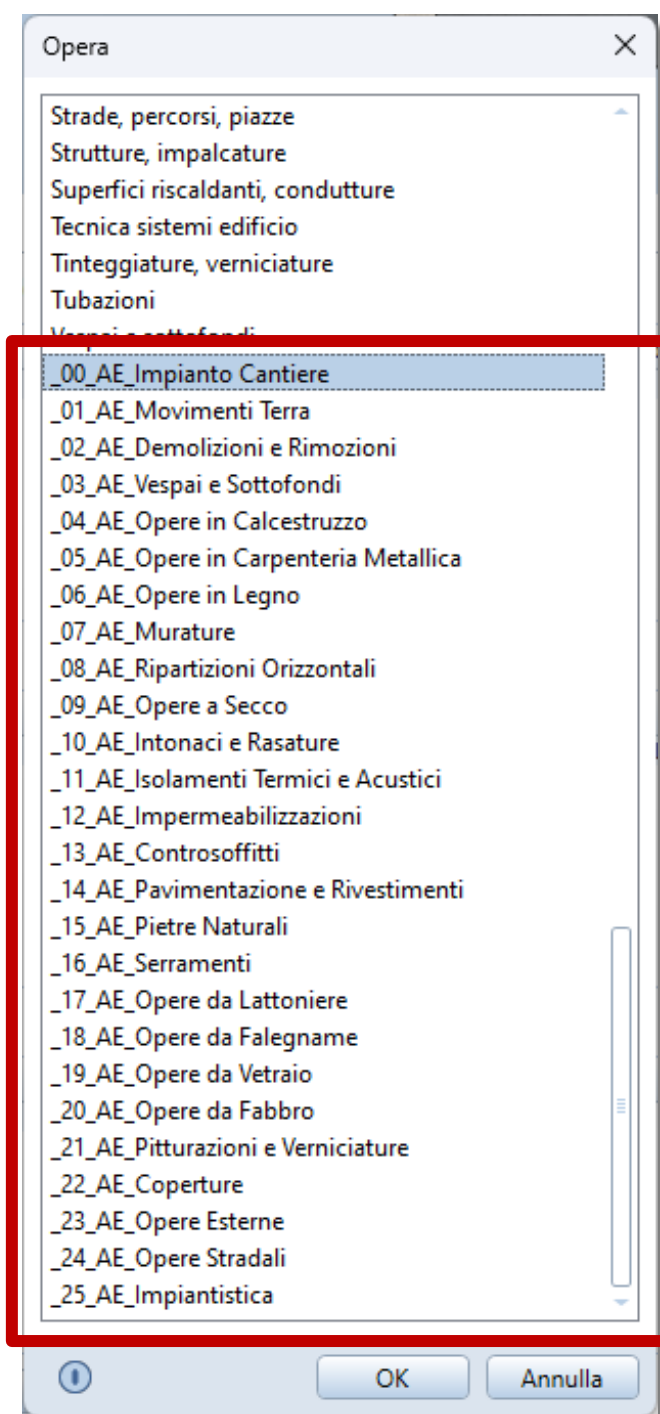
Opera

Strade, percorsi, piazze
Strutture, impalcature
Superfici riscaldanti, condutture
Tecnica sistemi edificio
Tinteggiature, verniciature
Tubazioni
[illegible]
_00_AE_Impianto Cantiere
_01_AE_Movimenti Terra
_02_AE_Demolizioni e Rimozioni
_03_AE_Vespai e Sottofondi
_04_AE_Opere in Calcestruzzo
_05_AE_Opere in Carpenteria Metallica
_06_AE_Opere in Legno
_07_AE_Murature
_08_AE_Ripartizioni Orizzontali
_09_AE_Opere a Secco
_10_AE_Intonaci e Rasature
_11_AE_Isolamenti Termici e Acustici
_12_AE_Impermeabilizzazioni
_13_AE_Controsoffitti
_14_AE_Pavimentazione e Rivestimenti
_15_AE_Pietre Naturali
_16_AE_Serramenti
_17_AE_Opere da Lattoniere
_18_AE_Opere da Falegname
_19_AE_Opere da Vetraio
_20_AE_Opere da Fabbro
_21_AE_Pitturazioni e Verniciature
_22_AE_Coperture
_23_AE_Opere Esterne
_24_AE_Opere Stradali
_25_AE_Impiantistica

OK
Annulla